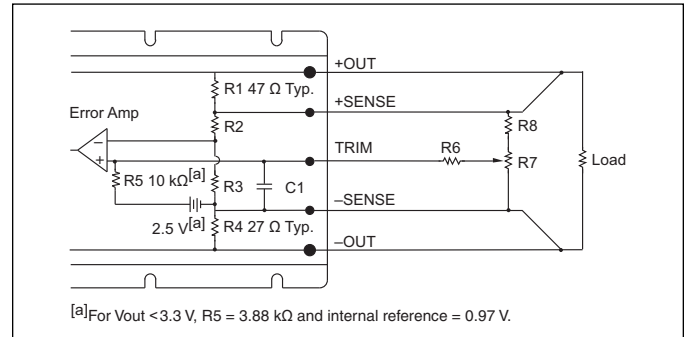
+OUT

R1 47 Ω Typ.

+SENSE

Error Amp

R2

R8

−

TRIM

R6

R7

Load

+

R5 10 kΩ$^{[a]}$

R3

C1

–SENSE

2.5 V$^{[a]}$

R4 27 Ω Typ.

–OUT

$^{[a]}$For Vout <3.3 V, R5 = 3.88 kΩ and internal reference = 0.97 V.